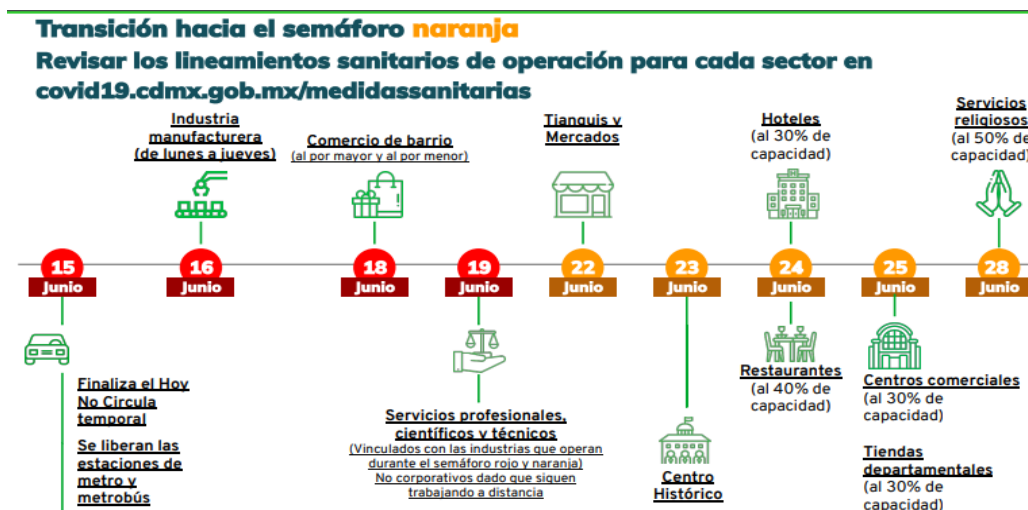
Transición hacia el semáforo naranja
Revisar los lineamientos sanitarios de operación para cada sector en covid19.cdmx.gob.mx/medidassanitarias

Industria manufacturera (de lunes a jueves)

Comercio de barrio (al por mayor y al por menor)

Tianguis y Mercados

Hoteles (al 30% de capacidad)

Servicios religiosos (al 50% de capacidad)

15 Junio

16 Junio

18 Junio

19 Junio

22 Junio

23 Junio

24 Junio

25 Junio

28 Junio

Finaliza el Hoy No Circula temporal

Se liberan las estaciones de metro y metrobús

Servicios profesionales, científicos y técnicos
(Vinculados con las industrias que operan durante el semáforo rojo y naranja)
No corporativos dado que siguen trabajando a distancia

Centro Histórico

Restaurantes (al 40% de capacidad)

Centros comerciales (al 30% de capacidad)

Tiendas departamentales (al 30% de capacidad)